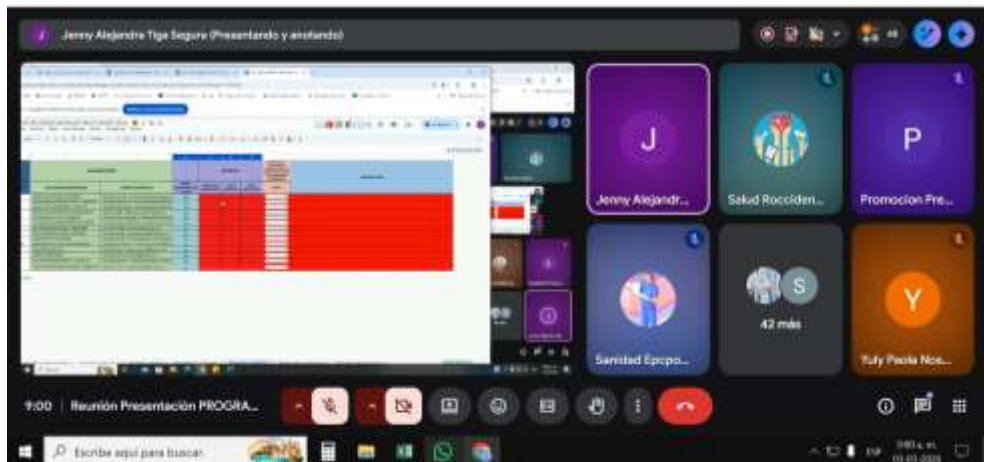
Jenny Alejandra Tiga Segura (Presentando y anotando)

J
Jenny Alejandr...

Salud Rocciden...

P
Promocion Pre...

Sanidad Epcpo...

S
42 más

Y
Yuly Paola Nos...

9:00 | Reunión Presentación PROGRA...

Escribe aquí para buscar

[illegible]